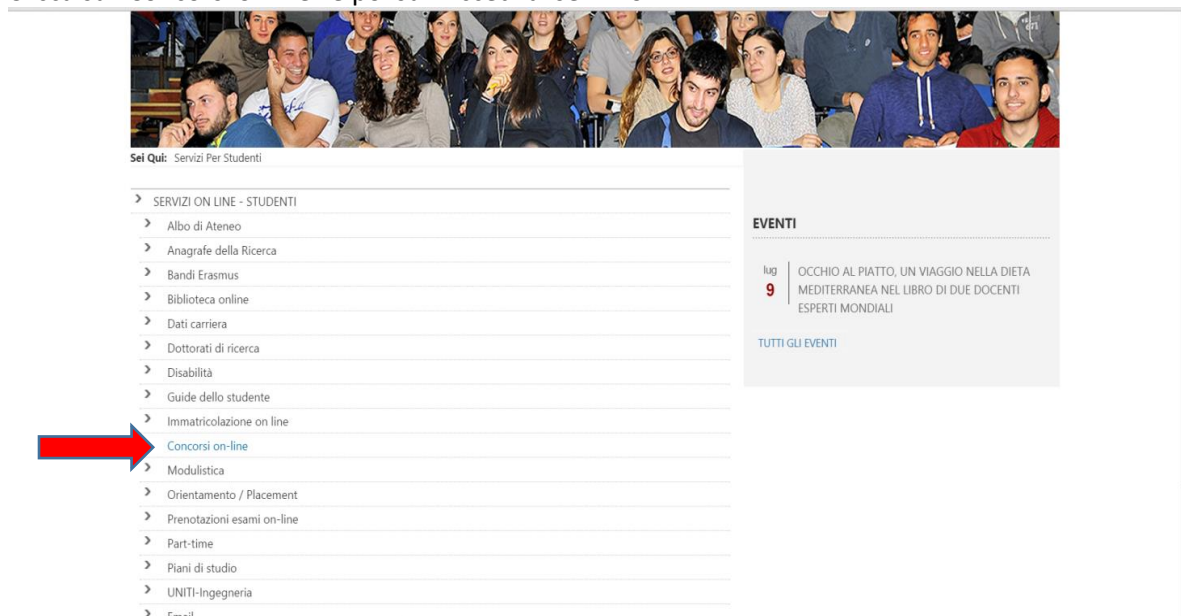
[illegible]

Sei Qui: Servizi Per Studenti

SERVIZI ON LINE - STUDENTI
Albo di Ateneo
Anagrafe della Ricerca
Bandi Erasmus
Biblioteca online
Dati carriera
Dottorati di ricerca
Disabilità
Guide dello studente
Immatricolazione on line
Concorsi on-line
Modulistica
Orientamento / Placement
Prenotazioni esami on-line
Part-time
Piani di studio
UNITI-Ingegneria
Email

EVENTI

lug 9 OCCHIO AL PIATTO, UN VIAGGIO NELLA DIETA MEDITERRANEA NEL LIBRO DI DUE DOCENTI ESPERTI MONDIALI

TUTTI GLI EVENTI